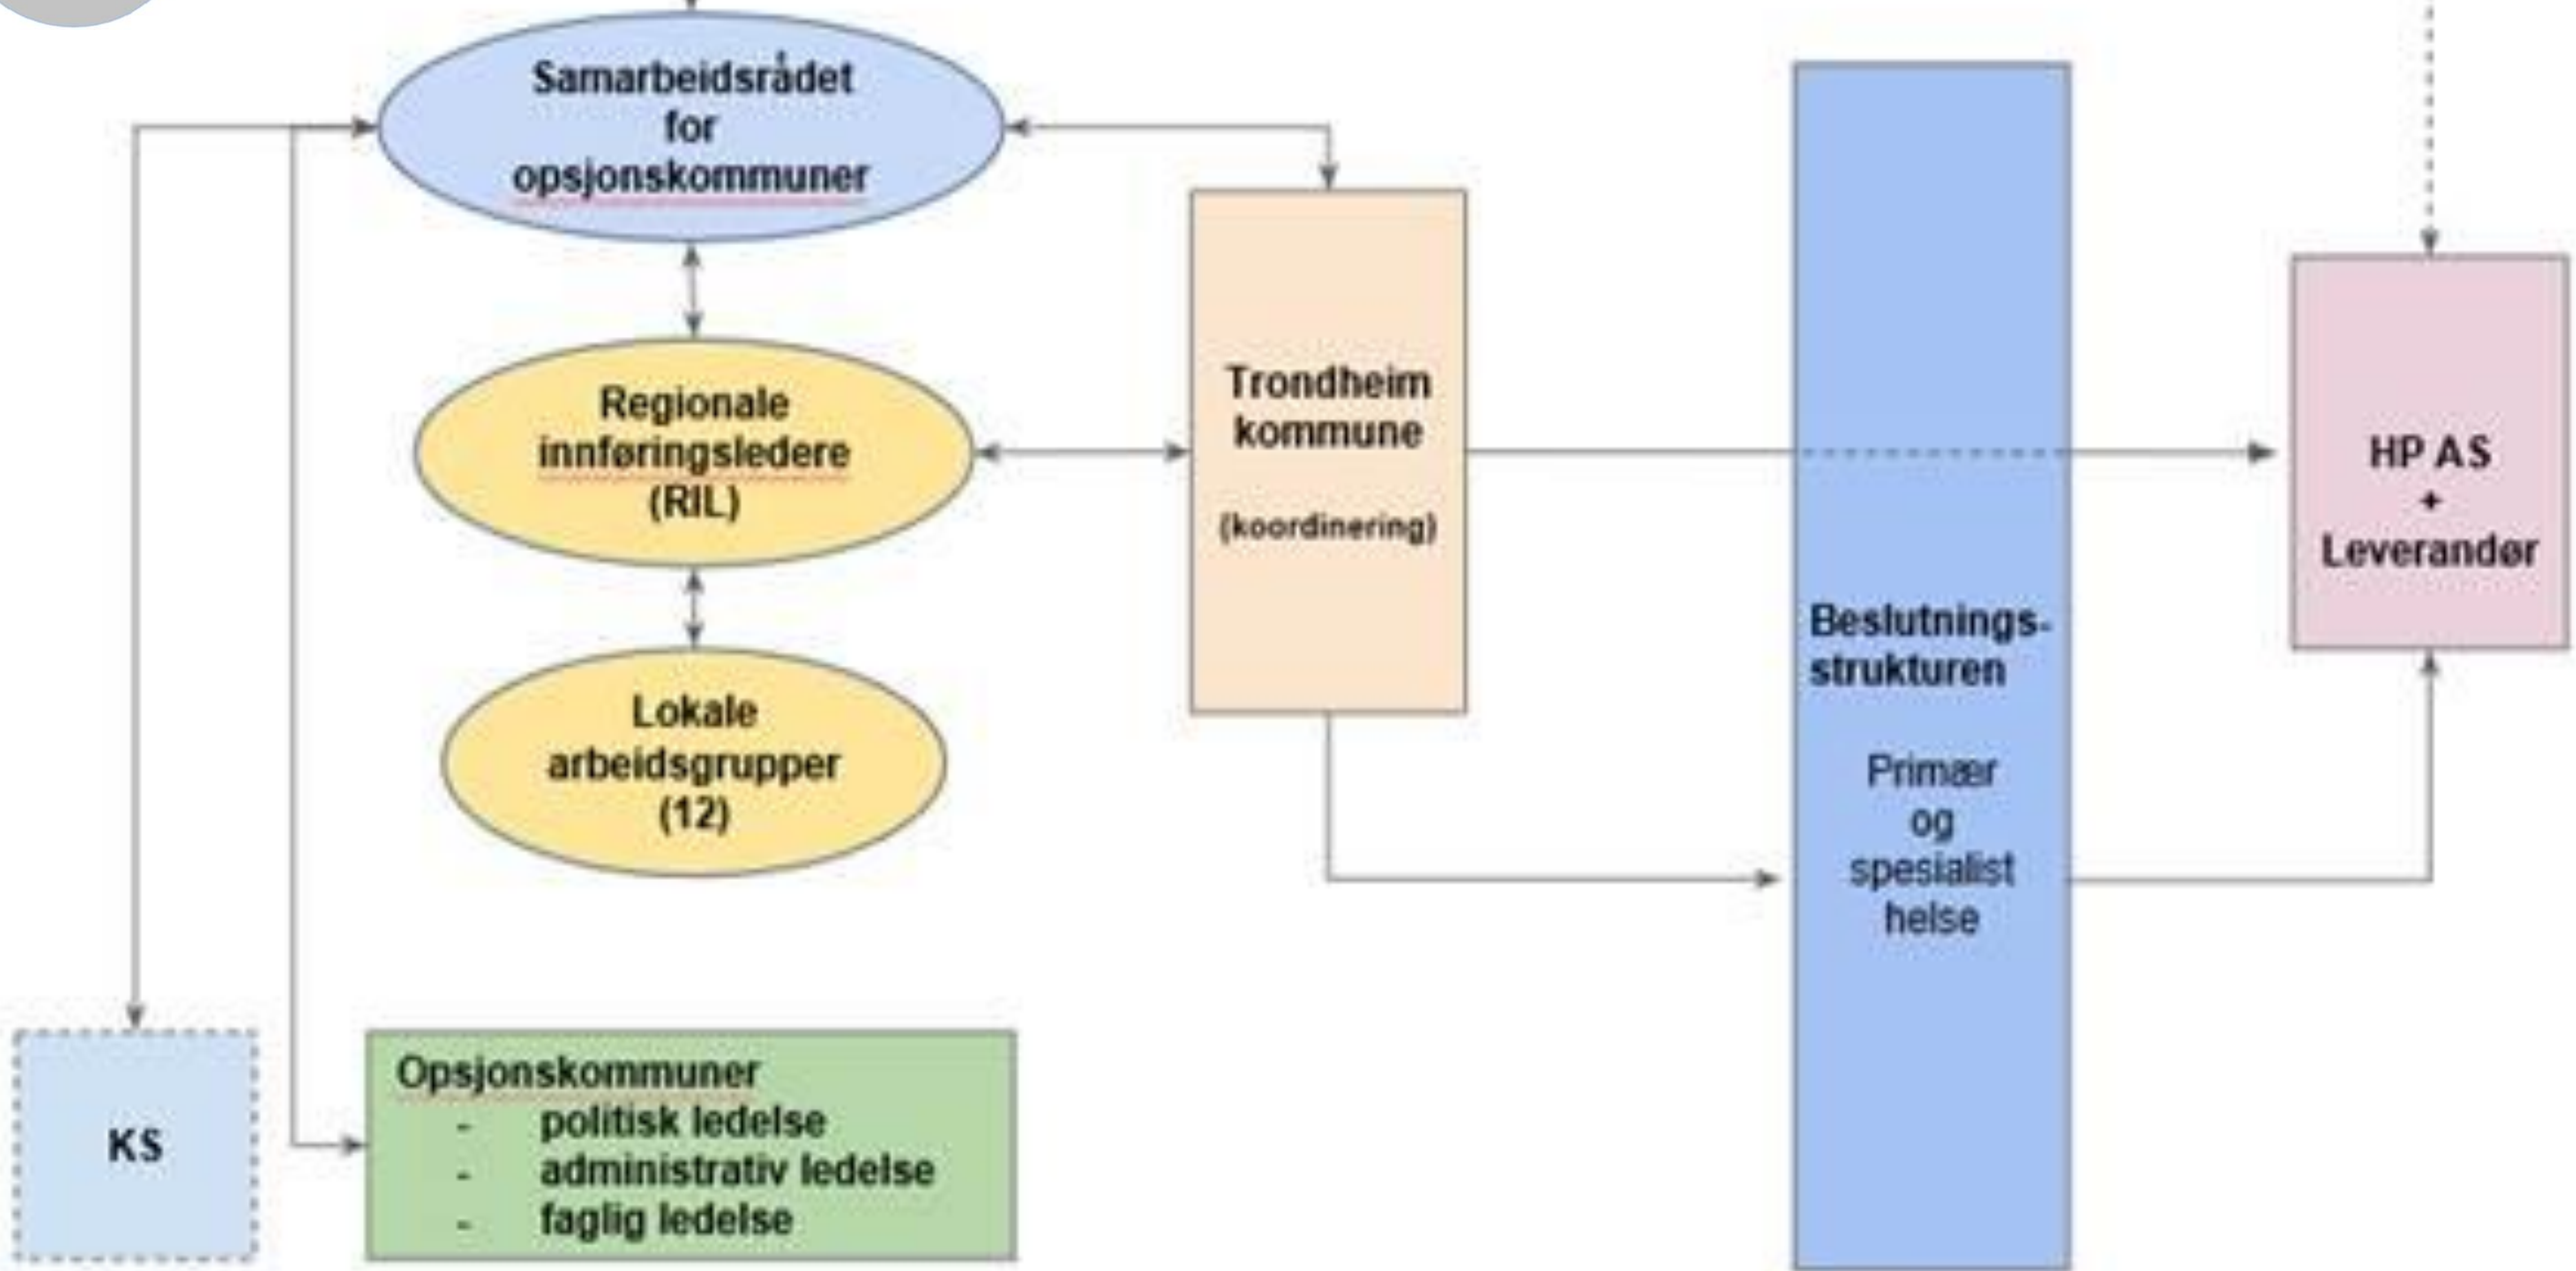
Samarbeidsrådet for opsjonskommuner

Regionale innføringsledere (RIL)

Lokale arbeidsgrupper (12)

Trondheim kommune

(koordinering)

Beslutnings-strukturen

Primær og spesialist helse

HP AS + Leverandør

KS

Opsjonskommuner
- politisk ledelse
- administrativ ledelse
- faglig ledelse